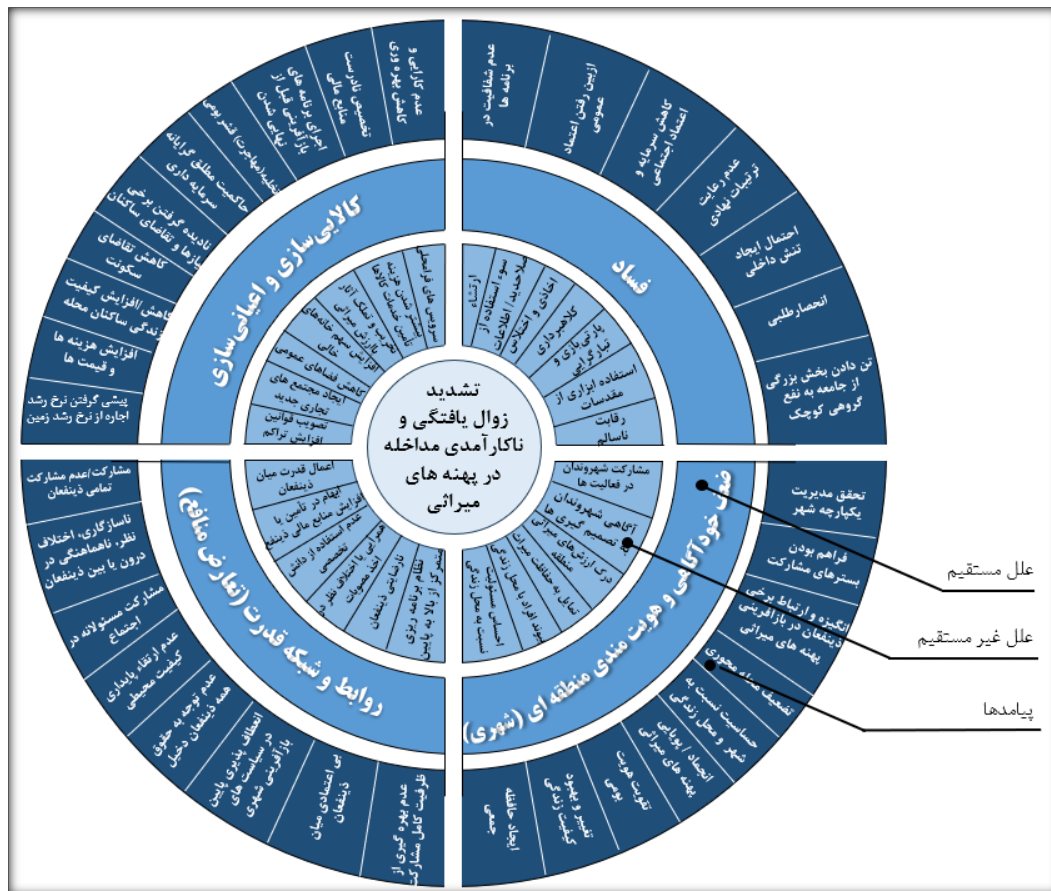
تشدید زوال یافتگی و ناکارآمدی مداخله در پهنه های میراثی

فساد

ارتشاء
سوء استفاده از اطلاعات
اخاذی و اختلاس
کلاهبرداری
پارتی بازی و تبارگرایی
استفاده ابزاری از مقدسات
رقابت ناسالم

عدم شفافیت در برنامه ها
ازبین رفتن اعتماد عمومی
کاهش سرمایه و اعتماد اجتماعی
عدم رعایت ترتیبات نهادی
احتمال ایجاد تنش داخلی
انحصارطلبی
تن دادن بخش بزرگی از جامعه به نفع گروهی کوچک

کالایی‌سازی و اعیانی‌سازی

افزایش تراکم
تصویب قوانین تجاری
ایجاد مجتمع های تجاری جدید
کاهش فضاهای عمومی
افزایش سهم خانه های خالی
افزایش رانت زمین
تخریب و تملک آثار
کاهش کیفیت و فرسودگی

پیشی گرفتن نرخ رشد اجاره از نرخ رشد زمین
افزایش هزینه ها و قیمت ها
کاهش/افزایش کیفیت زندگی ساکنان محله
کاهش تقاضای سکونت
نادیده گرفتن برخی نیازها و تقاضای ساکنان
حاکمیت مطلق گرایانه سرمایه داری
تخلیه(مهاجرت) قشر بومی
اجرای برنامه های بازآفرینی قبل از نهایی شدن
تخصیص نادرست منابع مالی
عدم کارآیی و بهره وری

روابط و شبکه قدرت (تعارض منافع)

اعمال قدرت میان ذینفعان
ابهام در تأمین یا افزایش منابع مالی ذینفعان
عدم استفاده از دانش تخصصی
همراهی با اختلاف نظر و تضاد مصوبات
ناراضایتی ذینفعان
نظام برنامه ریزی متمرکز از بالا به پایین

مشارکت/عدم مشارکت تمامی ذینفعان
ناسازگاری، اختلاف نظر، ناهماهنگی در درون یا بین ذینفعان
مشارکت مسئولانه در اجتماع
عدم ارتقاء پایداری کیفیت محیطی
عدم توجه به حقوق همه ذینفعان دخیل
انعطاف پذیری پایین در سیاست های بازآفرینی شهری
بی اعتمادی میان ذینفعان
عدم بهره گیری از ظرفیت کامل مشارکت

ضعف خودآگاهی و هویت مندی منطقه ای (شوری)

مشارکت شهروندان در فعالیت ها
آگاهی شهروندان از تصمیم گیری ها
درک ارزش های میراثی منطقه
تمایل به حفاظت میراث
پیوند افراد با محل زندگی
احساس مسئولیت نسبت به محله زندگی

تحقق مدیریت یکپارچه شهر
فراهم بودن بسترهای مشارکت
انگیزه و ارتباط برخی ذینفعان در بازآفرینی پهنه های میراثی
تضعیف هویت محوری
حساسیت نسبت به شهر و محل زندگی
ایجاد / پویایی پهنه های میراثی
تقویت هویت بومی
تغییر و بهبود کیفیت زندگی
ایجاد تعلقات جمعی

علل مستقیم
علل غیر مستقیم
پیامدها